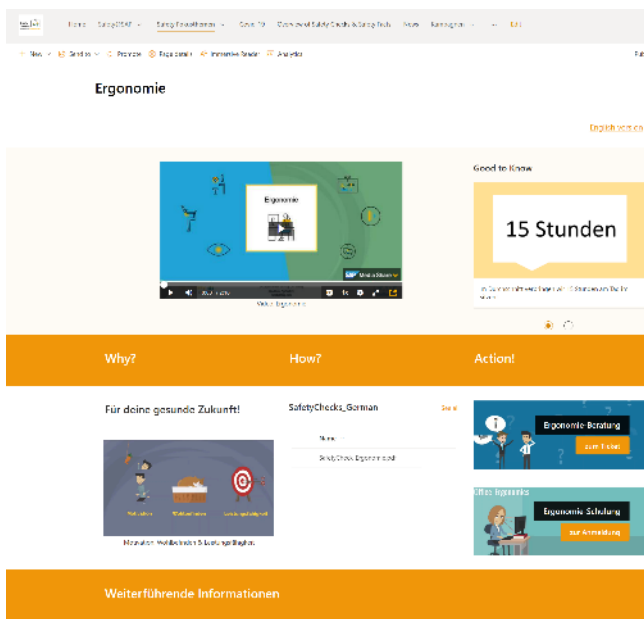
Home Safety@SAP Safety Einzelthemen Covid-19 Overview of Safety Checks & Safety Tools More Kampagnen Edit

New Send to Promote Page details Immersive Reader Analytics

Ergonomie

English text on

Ergonomie

SAP Media Share

Video Ergonomie

Good to Know

15 Stunden

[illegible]

Why?

How?

Action!

Für deine gesunde Zukunft!

Motivation Wohlbefinden Leistungsfähigkeit

Motivation, Wohlbefinden & Leistungsfähigkeit

SafetyChecks_German

See all

Name

SafetyCheck Ergonomie.xlsx

Ergonomie-Beratung

zum Ticket

Office Ergonomics

Ergonomie Schulung

zur Anmeldung

Weiterführende Informationen